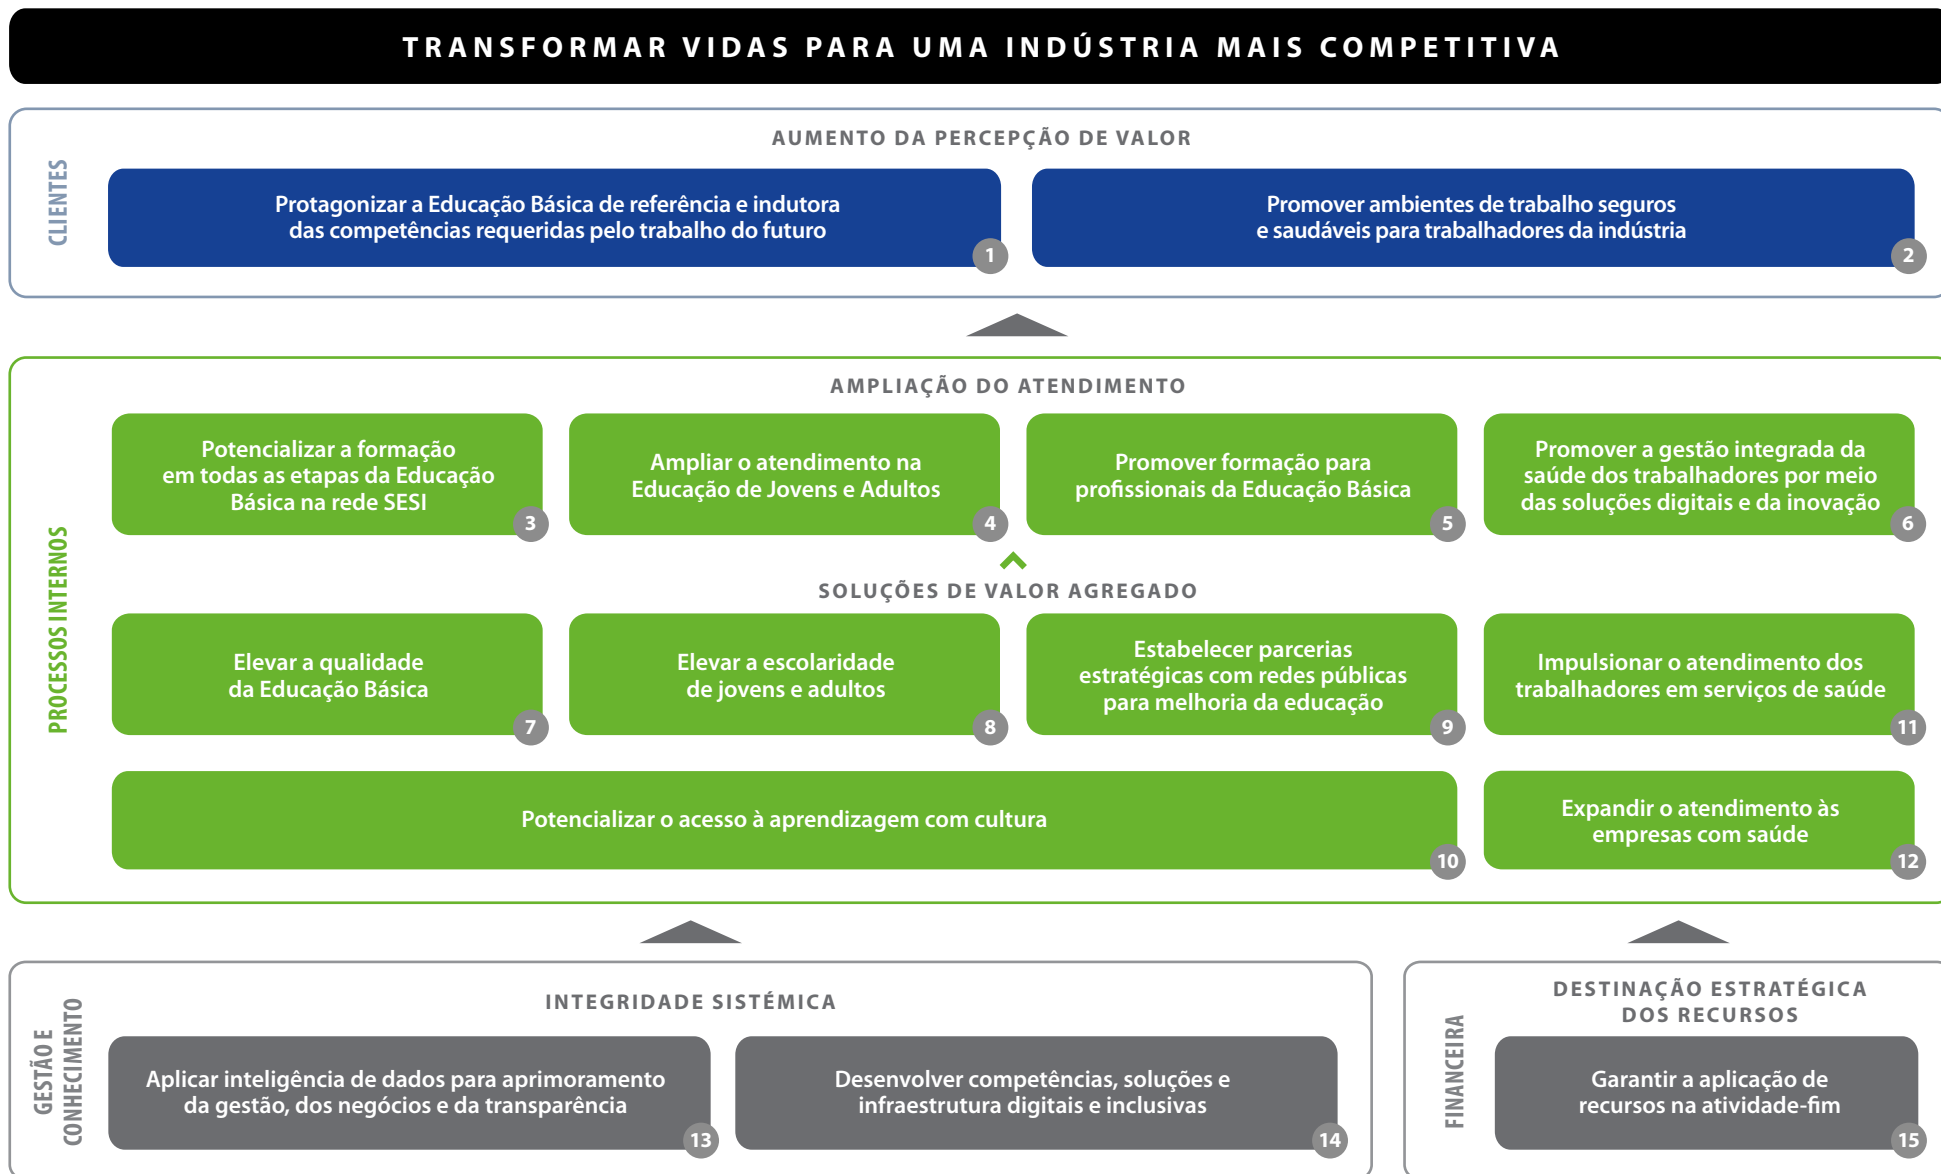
TRANSFORMAR VIDAS PARA UMA INDÚSTRIA MAIS COMPETITIVA

CLIENTES

AUMENTO DA PERCEPÇÃO DE VALOR

Protagonizar a Educação Básica de referência e indutora das competências requeridas pelo trabalho do futuro 1

Promover ambientes de trabalho seguros e saudáveis para trabalhadores da indústria 2

PROCESSOS INTERNOS

AMPLIAÇÃO DO ATENDIMENTO

Potencializar a formação em todas as etapas da Educação Básica na rede SESI 3

Ampliar o atendimento na Educação de Jovens e Adultos 4

Promover formação para profissionais da Educação Básica 5

Promover a gestão integrada da saúde dos trabalhadores por meio das soluções digitais e da inovação 6

SOLUÇÕES DE VALOR AGREGADO

Elevar a qualidade da Educação Básica 7

Elevar a escolaridade de jovens e adultos 8

Estabelecer parcerias estratégicas com redes públicas para melhoria da educação 9

Impulsionar o atendimento dos trabalhadores em serviços de saúde 11

Potencializar o acesso à aprendizagem com cultura 10

Expandir o atendimento às empresas com saúde 12

GESTÃO E CONHECIMENTO

INTEGRIDADE SISTÊMICA

Aplicar inteligência de dados para aprimoramento da gestão, dos negócios e da transparência 13

Desenvolver competências, soluções e infraestrutura digitais e inclusivas 14

FINANCEIRA

DESTINAÇÃO ESTRATÉGICA DOS RECURSOS

Garantir a aplicação de recursos na atividade-fim 15